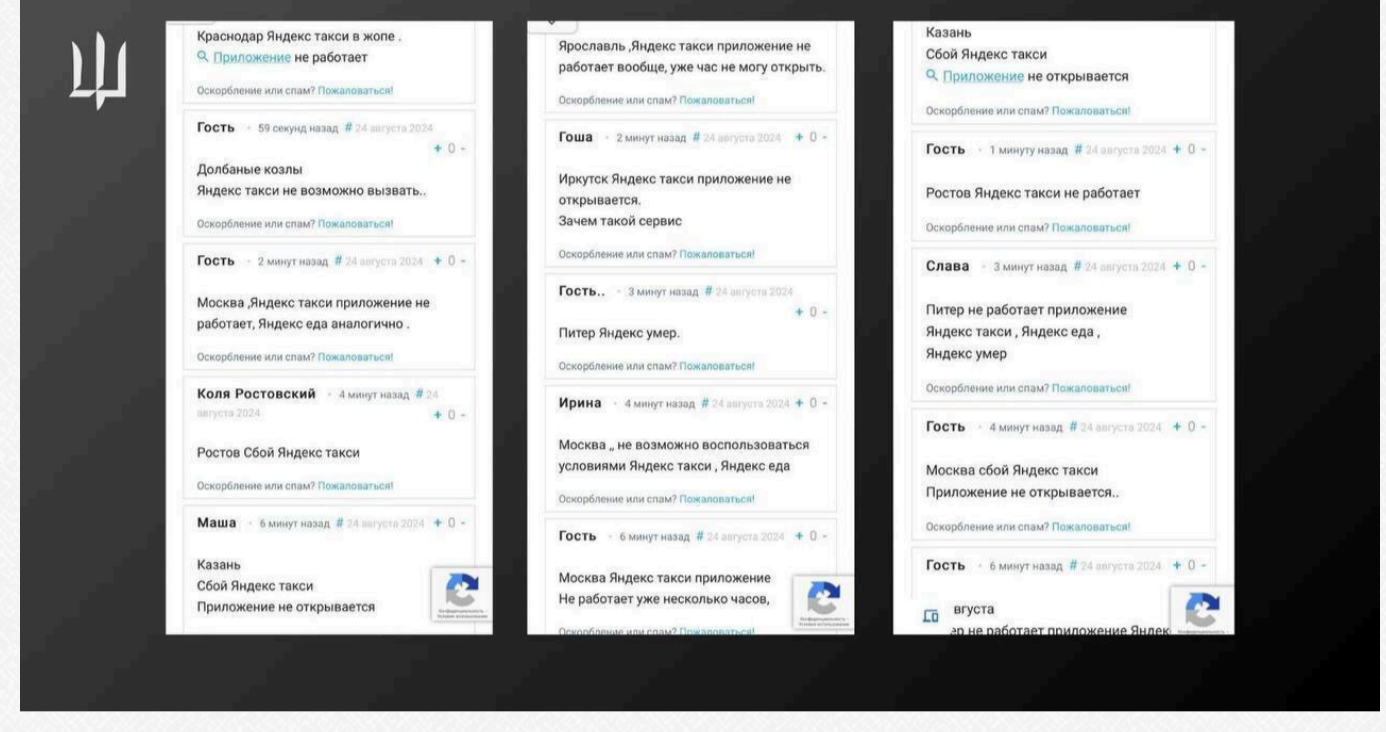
Ш

Краснодар Яндекс такси в жопе .
Приложение не работает

Оскорбление или спам? Пожаловаться!

Гость · 59 секунд назад # 24 августа 2024 + 0 -

Долбаные козлы
Яндекс такси не возможно вызвать..

Оскорбление или спам? Пожаловаться!

Гость · 2 минут назад # 24 августа 2024 + 0 -

Москва ,Яндекс такси приложение не работает, Яндекс еда аналогично .

Оскорбление или спам? Пожаловаться!

Коля Ростовский · 4 минут назад # 24 августа 2024 + 0 -

Ростов Сбой Яндекс такси

Оскорбление или спам? Пожаловаться!

Маша · 6 минут назад # 24 августа 2024 + 0 -

Казань
Сбой Яндекс такси
Приложение не открывается

Ярославль ,Яндекс такси приложение не работает вообще, уже час не могу открыть.

Оскорбление или спам? Пожаловаться!

Гоша · 2 минут назад # 24 августа 2024 + 0 -

Иркутск Яндекс такси приложение не открывается.
Зачем такой сервис

Оскорбление или спам? Пожаловаться!

Гость.. · 3 минут назад # 24 августа 2024 + 0 -

Питер Яндекс умер.

Оскорбление или спам? Пожаловаться!

Ирина · 4 минут назад # 24 августа 2024 + 0 -

Москва „ не возможно воспользоваться условиями Яндекс такси , Яндекс еда

Оскорбление или спам? Пожаловаться!

Гость · 6 минут назад # 24 августа 2024 + 0 -

Москва Яндекс такси приложение
Не работает уже несколько часов,

Оскорбление или спам? Пожаловаться!

Казань
Сбой Яндекс такси
Приложение не открывается

Оскорбление или спам? Пожаловаться!

Гость · 1 минуту назад # 24 августа 2024 + 0 -

Ростов Яндекс такси не работает

Оскорбление или спам? Пожаловаться!

Слава · 3 минут назад # 24 августа 2024 + 0 -

Питер не работает приложение
Яндекс такси , Яндекс еда ,
Яндекс умер

Оскорбление или спам? Пожаловаться!

Гость · 4 минут назад # 24 августа 2024 + 0 -

Москва сбой Яндекс такси
Приложение не открывается..

Оскорбление или спам? Пожаловаться!

Гость · 6 минут назад # 24 августа 2024 + 0 -

вгуста
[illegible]ер не работает приложение Яндек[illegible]